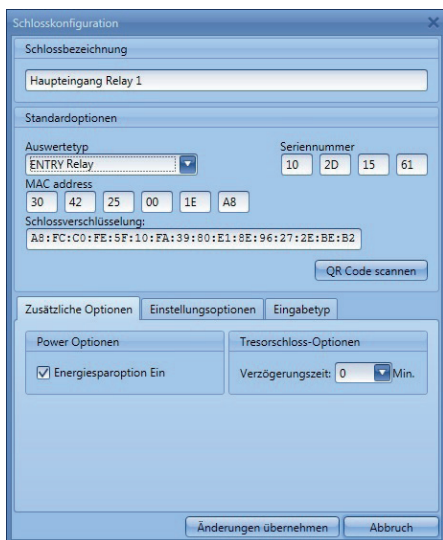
Schlosskonfiguration

Schlossbezeichnung

Haupteingang Relay 1

Standardoptionen

Auswertetyp
ENTRY Relay

Seriennummer
10 2D 15 61

MAC address
30 42 25 00 1E A8

Schlossverschlüsselung:
A8:FC:C0:FE:5F:10:FA:39:80:E1:8E:96:27:2E:BE:B2

QR Code scannen

Zusätzliche Optionen | Einstellungsoptionen | Eingabetyp

Power Optionen

☑ Energiesparoption Ein

Tresorschloss-Optionen

Verzögerungszeit: 0 Min.

Änderungen übernehmen | Abbruch